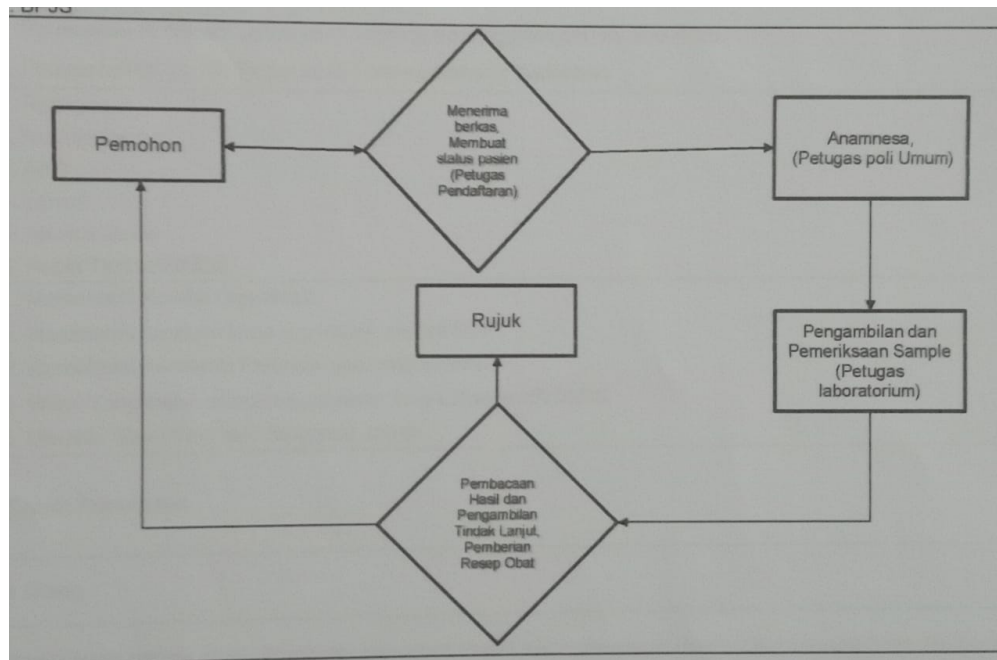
BPJS

Pemohon

Menerima berkas, Membuat status pasien (Petugas Pendaftaran)

Anamnesa, (Petugas poli Umum)

Rujuk

Pengambilan dan Pemeriksaan Sample (Petugas laboratorium)

Pembacaan Hasil dan Pengambilan Tindak Lanjut, Pemberian Resep Obat